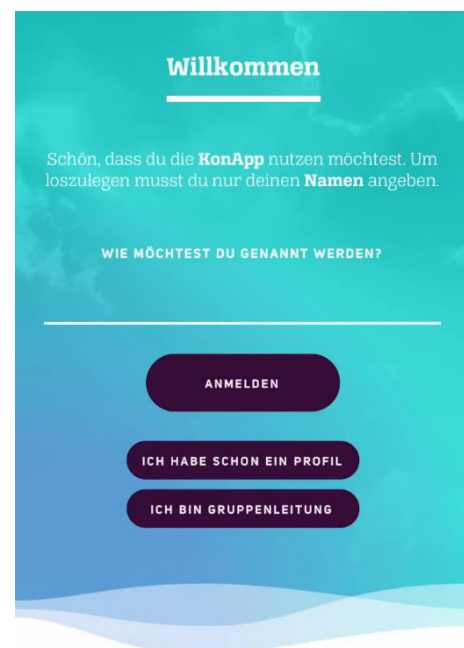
Willkommen

Schön, dass du die **KonApp** nutzen möchtest. Um loszulegen musst du nur deinen **Namen** angeben.

WIE MÖCHTEST DU GENANNT WERDEN?

ANMELDEN

ICH HABE SCHON EIN PROFIL

ICH BIN GRUPPENLEITUNG